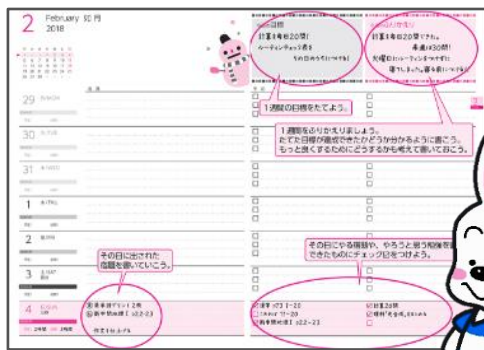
2 February 二月 2018

29 MON 月
30 TUE 火
31 WED 水
1 THU 木
2 FRI 金
3 SAT 土
4 SUN 日

今週の目標
計算を毎日20問!
ルーティンチェック表を
その日のうちにつける!

今週のふり返り
計算を毎日20問できた。
来週は30問!
月曜日にルーティンチェックをつけ忘れてしまった。

1週間の目標をたてよう。

1週間をふりかえりましょう。
たてた目標が達成できたかどうか分かるように書こう。
もっと良くするためにどうするかも考えて書いておこう。

その日に出された宿題を書いていこう。

その日にやる勉強や、やろうと思う勉強を書いて、できたらチェック□をつけよう。

□漢字練習プリント2枚
□数学問題集 p22-23
作文を仕上げる

□漢字 p73 1~20
□Ｃｈａｒｔ 17~20
□数学問題集 p22-23

□計算20問
□理科「生命」をまとめる